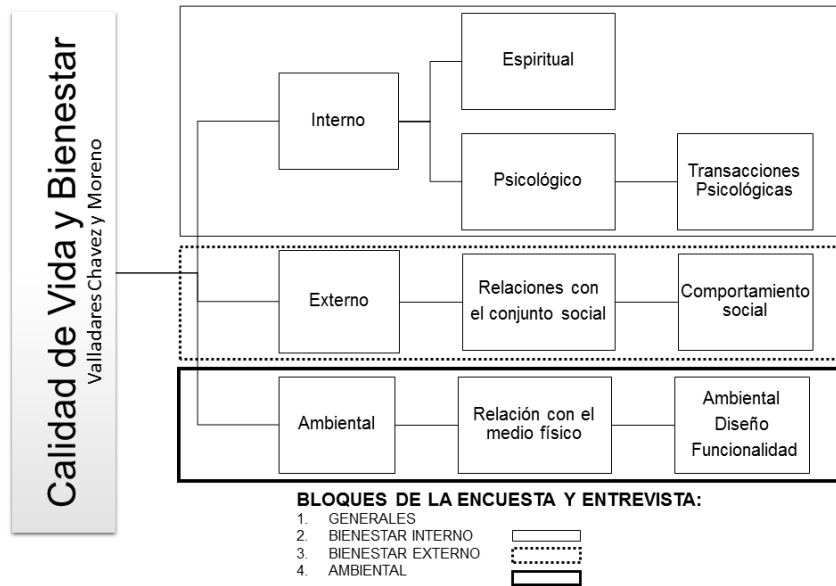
Calidad de Vida y Bienestar
Valladares Chavez y Moreno

Interno

Espiritual

Psicológico

Transacciones Psicológicas

Externo

Relaciones con el conjunto social

Comportamiento social

Ambiental

Relación con el medio físico

Ambiental
Diseño
Funcionalidad

BLOQUES DE LA ENCUESTA Y ENTREVISTA:
1. GENERALES
2. BIENESTAR INTERNO
3. BIENESTAR EXTERNO
4. AMBIENTAL